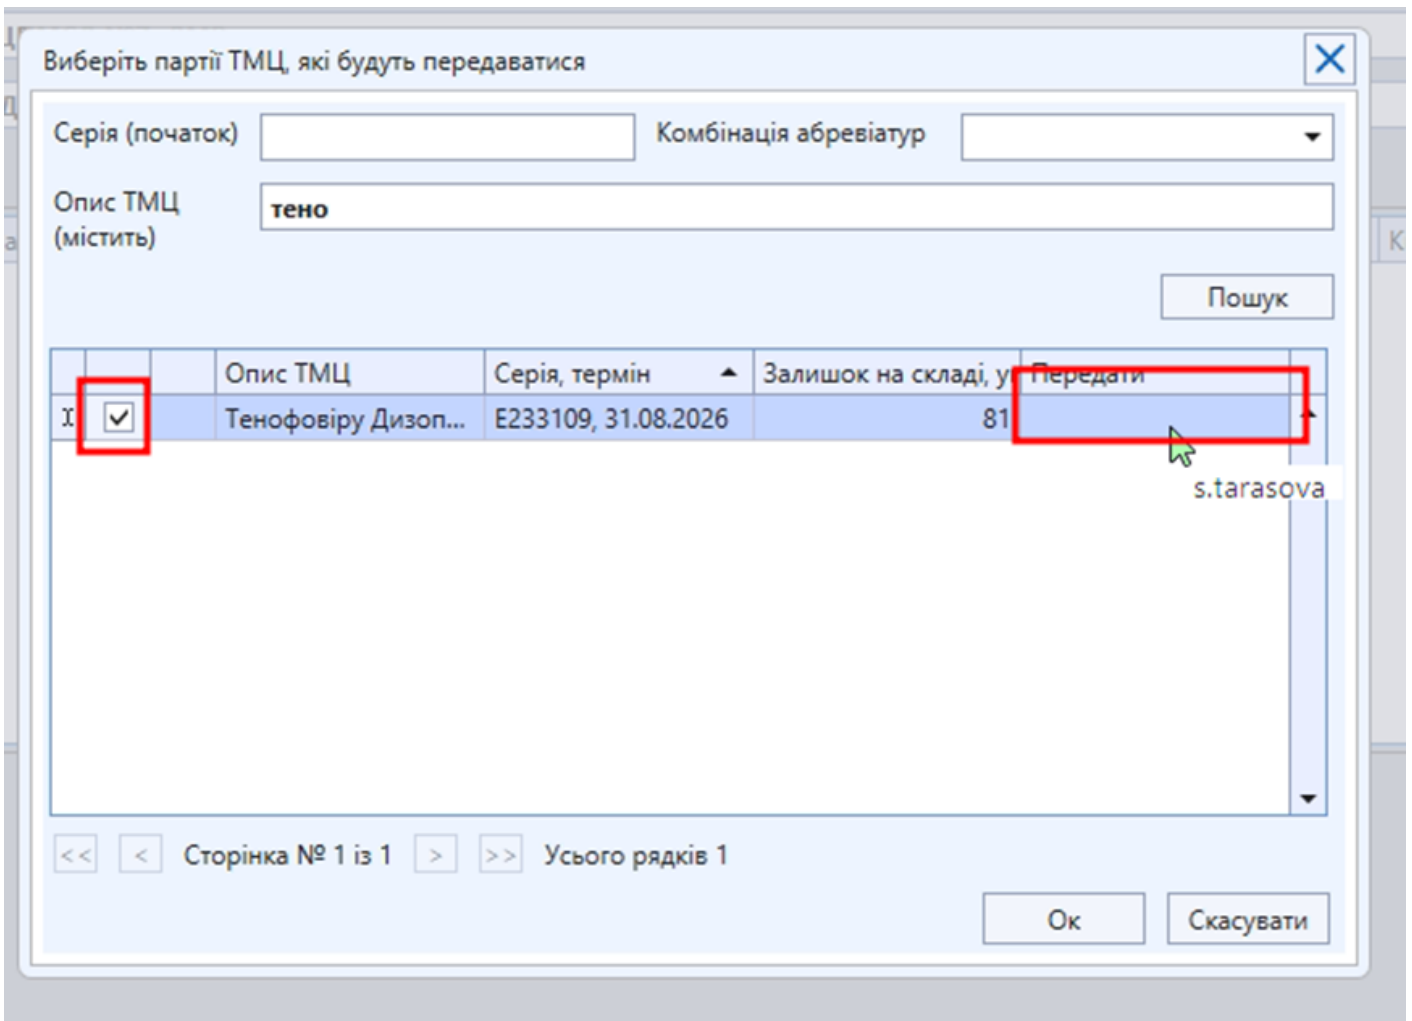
Виберіть партії ТМЦ, які будуть передаватися

Серія (початок)
Комбінація абревіатур
Опис ТМЦ (містить)
тено
Пошук

| | | | Опис ТМЦ | Серія, термін | Залишок на складі, у | Передати |
|---|---|---|---|---|---|---|
| | ☑ | | Тенофовіру Дизоп... | E233109, 31.08.2026 | 81 | |

s.tarasova

<< < Сторінка № 1 із 1 > >> Усього рядків 1

Ок
Скасувати